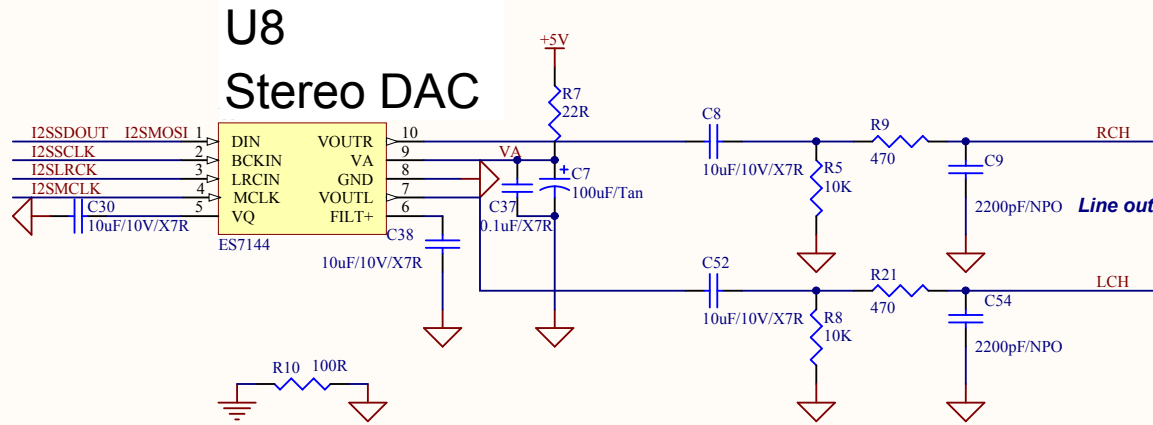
U8
Stereo DAC

+5V
R7
22R

I2SSDOUT I2SMOSI 1 DIN VOUTR 10
I2SSCLK 2 BCKIN VA 9
I2SLRCK 3 LRCIN GND 8
I2SMCLK 4 MCLK VOUTL 7
C30 5 VQ FILT+ 6
10uF/10V/X7R
ES7144

VA
C7
100uF/Tan
C37
0.1uF/X7R
C38
10uF/10V/X7R

C8
10uF/10V/X7R
R5
10K
R9
470
C9
2200pF/NPO
RCH
Line out

C52
10uF/10V/X7R
R8
10K
R21
470
C54
2200pF/NPO
LCH

R10 100R